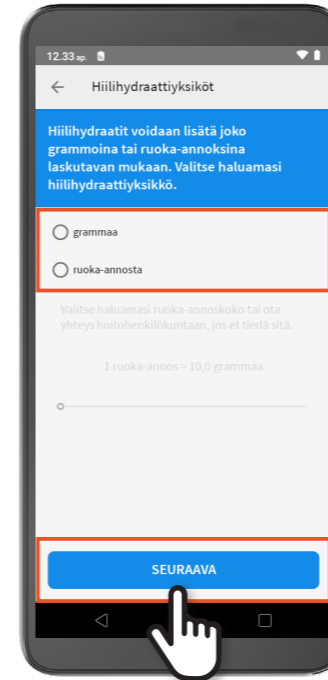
12.33 ap.

Hiilihydraattiyksiköt

Hiilihydraatit voidaan lisätä joko grammoina tai ruoka-annoksina laskutavan mukaan. Valitse haluamasi hiilihydraattiyksikkö.

grammaa

ruoka-annosta

Valitse haluamasi ruoka-annoskoko tai ota yhteys hoitohenkilökuntaan, jos et tiedä sitä.

1 ruoka-annos = 10,0 grammaa

SEURAAVA